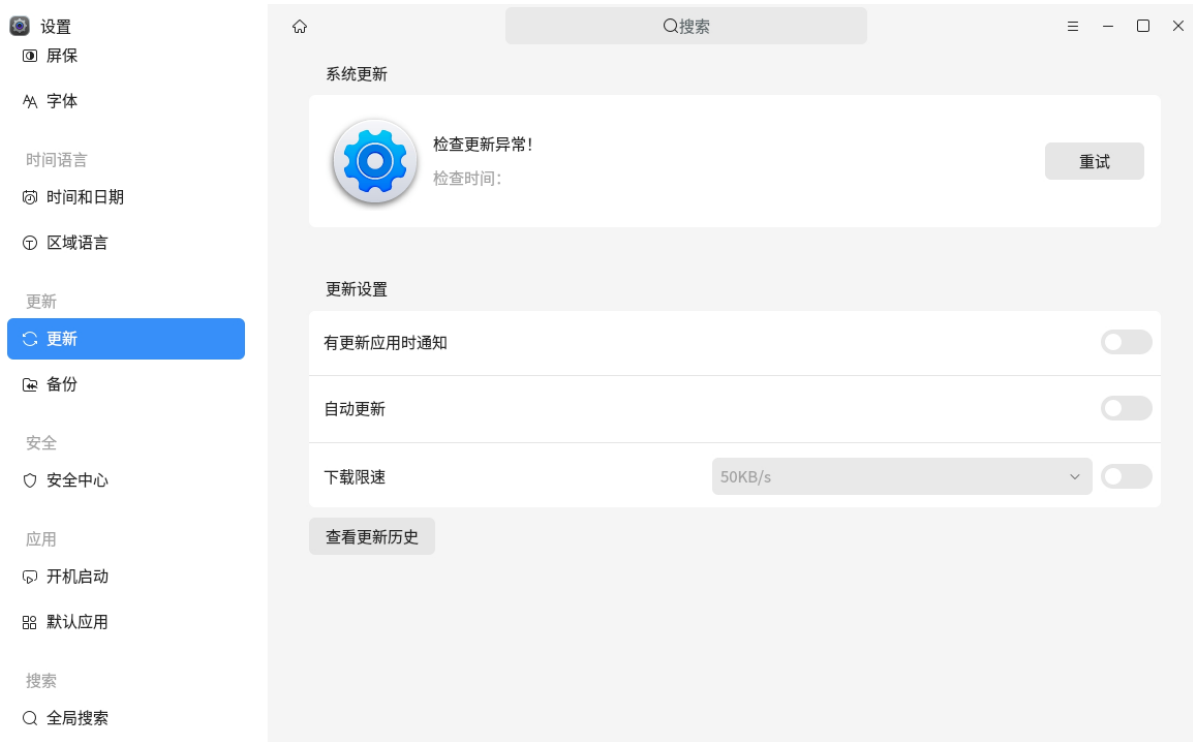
设置
屏保
字体
时间语言
时间和日期
区域语言
更新
更新
备份
安全
安全中心
应用
开机启动
默认应用
搜索
全局搜索

搜索

系统更新
检查更新异常!
检查时间:
重试

更新设置
有更新应用时通知
自动更新
下载限速
50KB/s
查看更新历史